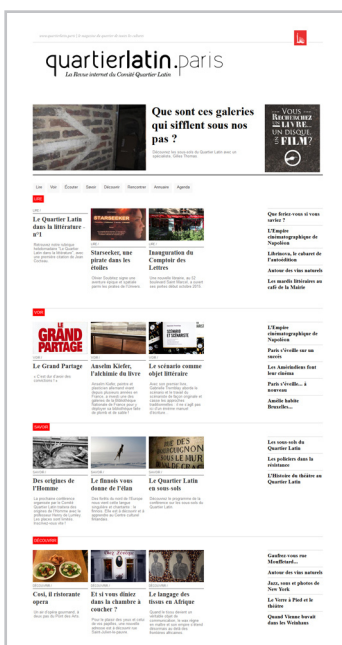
quartierlatin.paris

La Revue internet du Comité Quartier Latin

Que sont ces galeries qui sifflent sous nos pas ?

VOUS RECHERCHEZ UN LIVRE, UN DISQUE, UN FILM?

Lire Voir Écouter Savoir Découvrir Rencontrer Annuaire Agenda

LIRE

Le Quartier Latin dans la littérature - n°1

Starsecker, une pirate dans les étoiles

Inauguration du Comptoir des Lettres

Que feriez-vous si vous sortiez ?

L'Empire cinématographique de Napoléon

Libéréeva, le cabaret de l'autoédition

Autour des vins naturels

Les mardis littéraires au café de la Mairie

VOIR

LE GRAND PARTAGE

Le Grand Partage

Anselm Kiefer, l'alchimie du livre

Le scénario comme objet littéraire

L'Empire cinématographique de Napoléon

Paris s'éveille sur un succès

Les Américains font leur cinéma

Paris s'éveille... à nouveau

Amélie habite Bruxelles...

SAVOIR

Des origines de l'Homme

Le funnis vous donne de l'élan

Le Quartier Latin en sous-sols

Les sous-sols du Quartier Latin

Les policiers dans la résistance

L'Histoire du théâtre au Quartier Latin

DÉCOUVRIR

Così, il ristorante opera

Et si vous dîniez dans la chambre à coucher ?

Le langage des tissus en Afrique

Goûtez-vous aux Mouffetard...

Autour des vins naturels

Jazz, sous et photos de New York

Le Verre à Pied et le théâtre

Quand Vienne buvait dans les Weinhaus